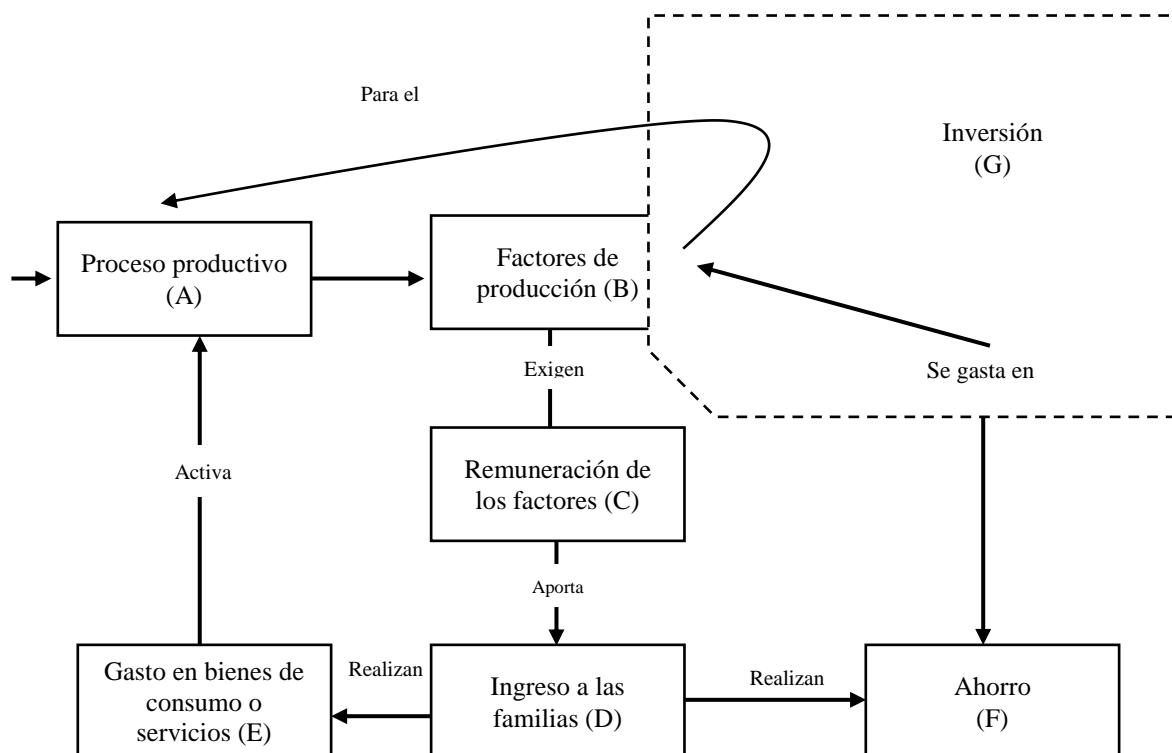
Para el

Inversión
(G)

Proceso productivo
(A)

Factores de
producción (B)

Exigen

Se gasta en

Remuneración de
los factores (C)

Activa

Aporta

Gasto en bienes de
consumo o
servicios (E)

Realizan

Ingreso a las
familias (D)

Realizan

Ahorro
(F)